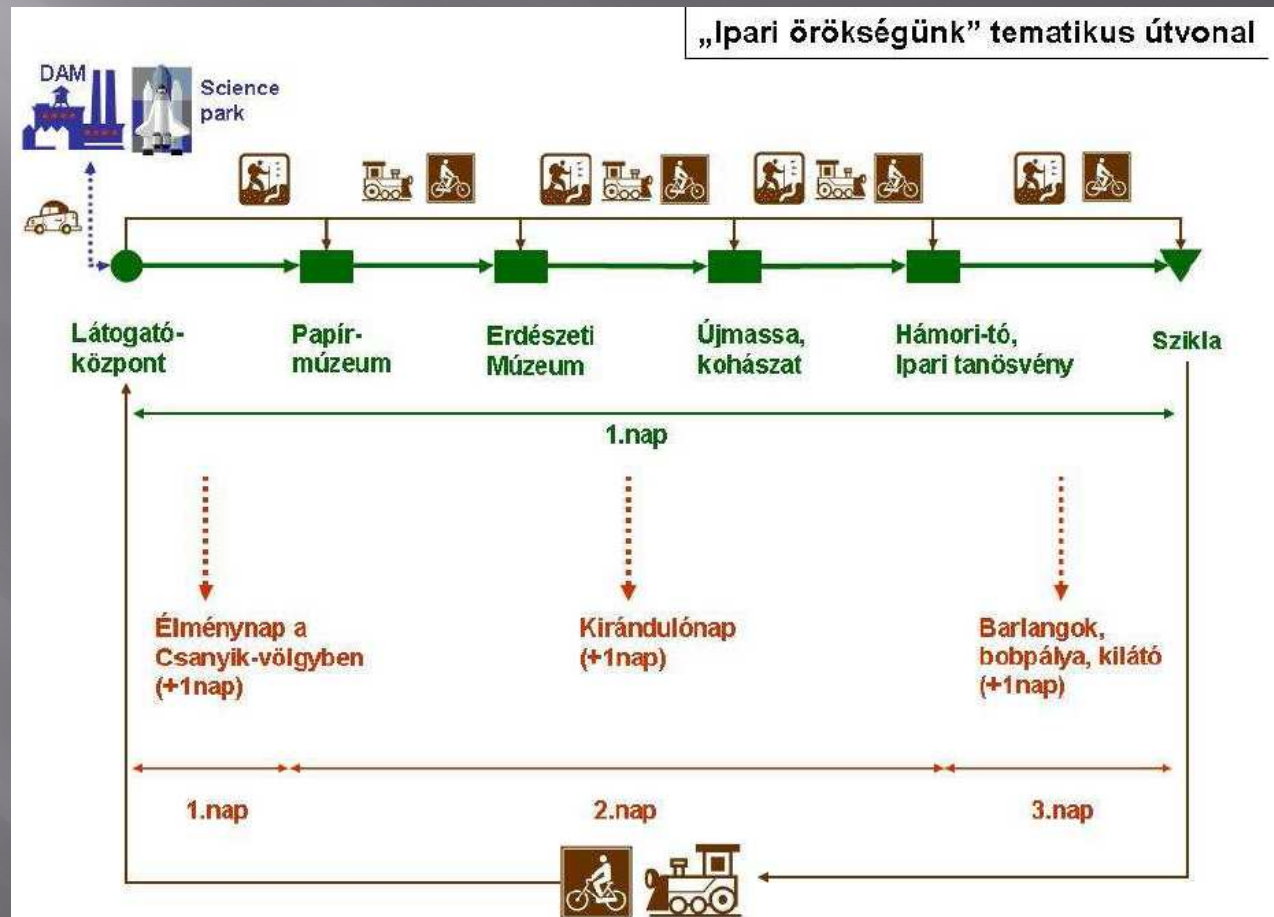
„Ipari örökségünk” tematikus útvonal

DAM

Science park

Látogatóközpont

Papírmúzeum

Erdészeti Múzeum

Újmassa, kohászat

Hámori-tó, Ipari tanösvény

Szikla

1.nap

Élménynap a Csanyik-völgyben (+1nap)

Kirándulónap (+1nap)

Barlangok, bobpálya, kilátó (+1nap)

1.nap

2.nap

3.nap